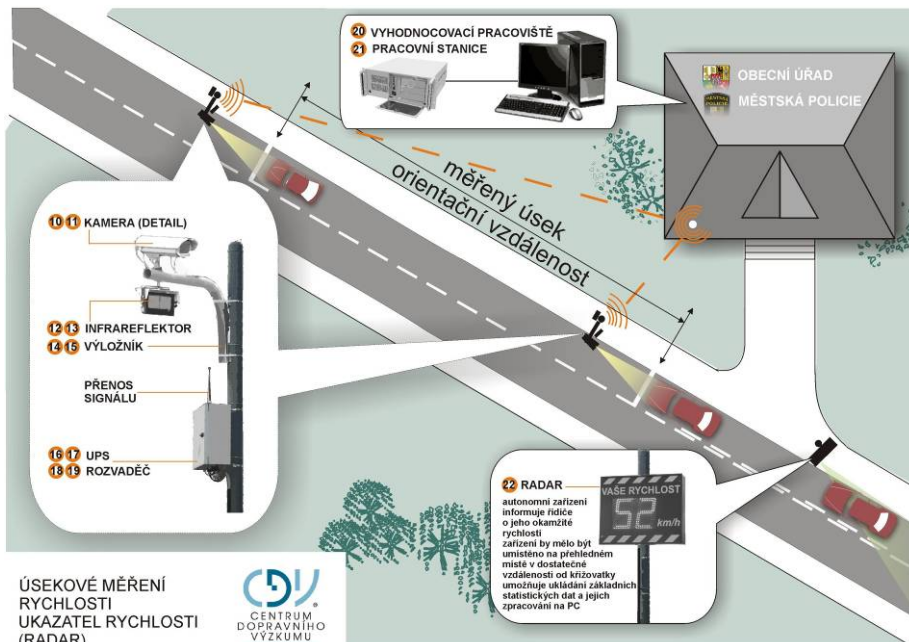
20 VYHODNOCOVACÍ PRACOVIŠTĚ
21 PRACOVNÍ STANICE

OBECNÍ ÚŘAD
MĚSTSKÁ POLICIE

měřený úsek
orientační vzdálenost

10 11 KAMERA (DETAIL)

12 13 INFRAREFLEKTOR
14 15 VÝLOŽNÍK

PŘENOS SIGNÁLU

16 17 UPS
18 19 ROZVADĚČ

22 RADAR
autonomní zařízení informuje řidiče o jeho okamžité rychlosti
zařízení by mělo být umístěno na přehledném místě v dostatečné vzdálenosti od křižovatky umožňuje ukládání základních statistických dat a jejich zpracování na PC

VAŠE RYCHLOST
52 km/h

ÚSEKOVÉ MĚŘENÍ RYCHLOSTI
UKAZATEL RYCHLOSTI (RADAR)

CDV
CENTRUM DOPRAVNÍHO VÝZKUMU